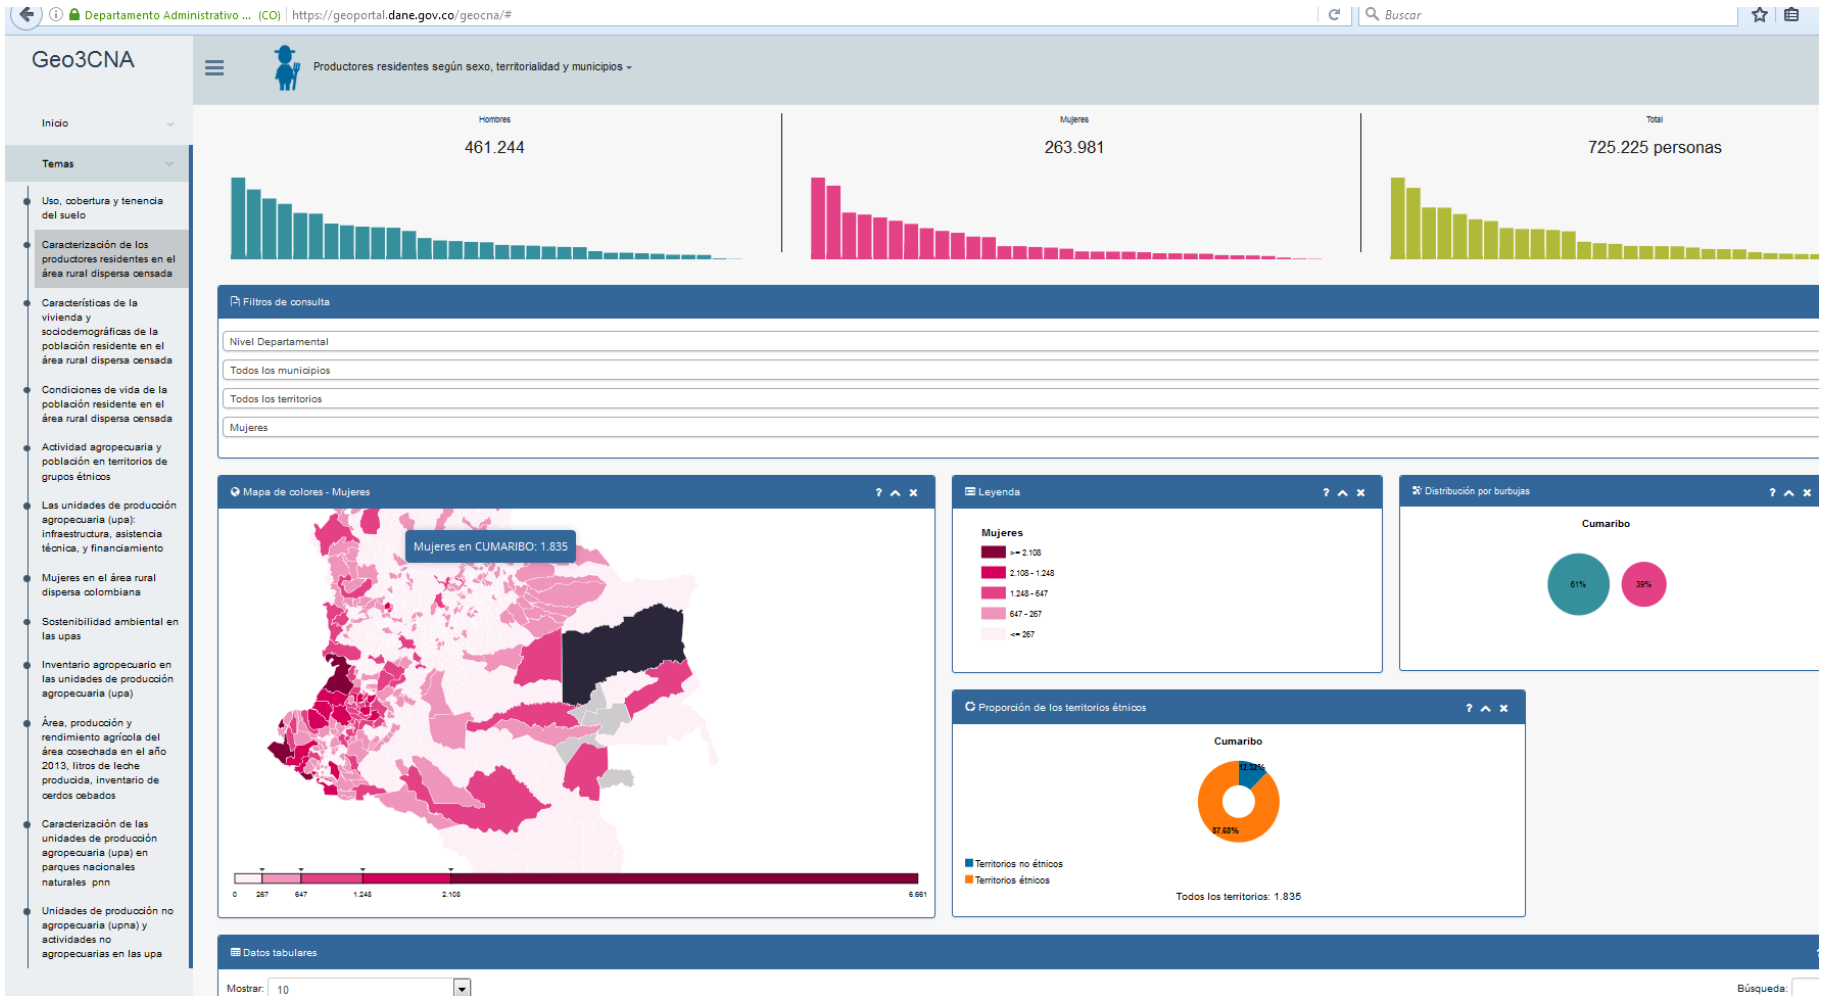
Departamento Administrativo ... (CO) https://geoportal.dane.gov.co/geocna/#

Buscar

Geo3CNA

Productores residentes según sexo, territorialidad y municipios

Inicio

Temas

Uso, cobertura y tenencia del suelo

Caracterización de los productores residentes en el área rural dispersa censada

Características de la vivienda y sociodemográficas de la población residente en el área rural dispersa censada

Condiciones de vida de la población residente en el área rural dispersa censada

Actividad agropecuaria y población en territorios de grupos étnicos

Las unidades de producción agropecuaria (upa): infraestructura, asistencia técnica, y financiamiento

Mujeres en el área rural dispersa colombiana

Sostenibilidad ambiental en las upas

Inventario agropecuario en las unidades de producción agropecuaria (upa)

Área, producción y rendimiento agrícola del área cosechada en el año 2013, litros de leche producida, inventario de cerdos cebados

Caracterización de las unidades de producción agropecuaria (upa) en parques nacionales naturales pnn

Unidades de producción no agropecuaria (upna) y actividades no agropecuarias en las upa

Hombres
461.244

Mujeres
263.981

Total
725.225 personas

Filtros de consulta

Nivel Departamental

Todos los municipios

Todos los territorios

Mujeres

Mapa de colores - Mujeres

Mujeres en CUMARIBO: 1.835

0 267 647 1.248 2.108 6.661

Leyenda

Mujeres
>= 2.108
2.108 - 1.248
1.248 - 647
647 - 267
<= 267

Distribución por burbujas

Cumaribo

61%

39%

Proporción de los territorios étnicos

Cumaribo

12.32%

87.68%

Territorios no étnicos
Territorios étnicos

Todos los territorios: 1.835

Datos tabulares

Mostrar: 10

Búsqueda: